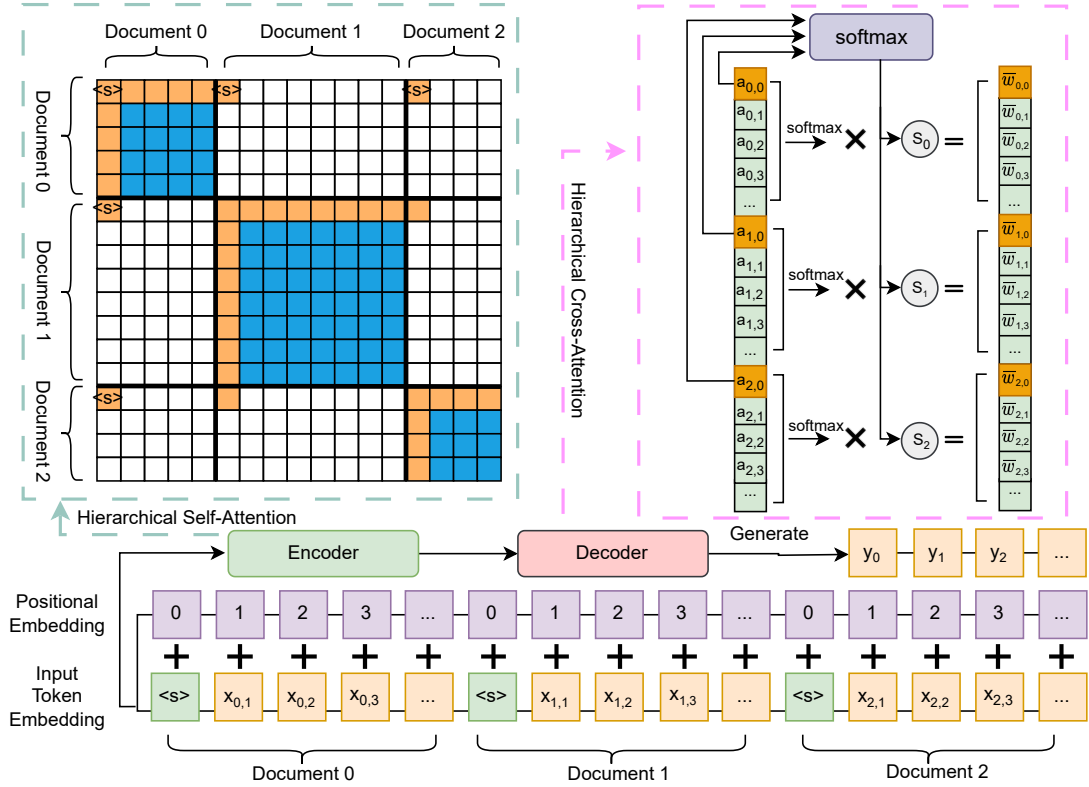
Document 0 Document 1 Document 2

Document 0 Document 1 Document 2

<s> <s> <s>
<s>
<s>

Hierarchical Self-Attention

Hierarchical Cross-Attention

softmax

$a_{0,0}$
$a_{0,1}$
$a_{0,2}$
$a_{0,3}$
...
softmax ✕ $s_0$ =
$\overline{w}_{0,0}$
$\overline{w}_{0,1}$
$\overline{w}_{0,2}$
$\overline{w}_{0,3}$
...

$a_{1,0}$
$a_{1,1}$
$a_{1,2}$
$a_{1,3}$
...
softmax ✕ $s_1$ =
$\overline{w}_{1,0}$
$\overline{w}_{1,1}$
$\overline{w}_{1,2}$
$\overline{w}_{1,3}$
...

$a_{2,0}$
$a_{2,1}$
$a_{2,2}$
$a_{2,3}$
...
softmax ✕ $s_2$ =
$\overline{w}_{2,0}$
$\overline{w}_{2,1}$
$\overline{w}_{2,2}$
$\overline{w}_{2,3}$
...

Encoder Decoder Generate $y_0$ $y_1$ $y_2$ ...

Positional Embedding 0 1 2 3 ... 0 1 2 3 ... 0 1 2 3 ...

+ + + + + + + + + + + + + + +

Input Token Embedding <s> $x_{0,1}$ $x_{0,2}$ $x_{0,3}$ ... <s> $x_{1,1}$ $x_{1,2}$ $x_{1,3}$ ... <s> $x_{2,1}$ $x_{2,2}$ $x_{2,3}$ ...

Document 0 Document 1 Document 2